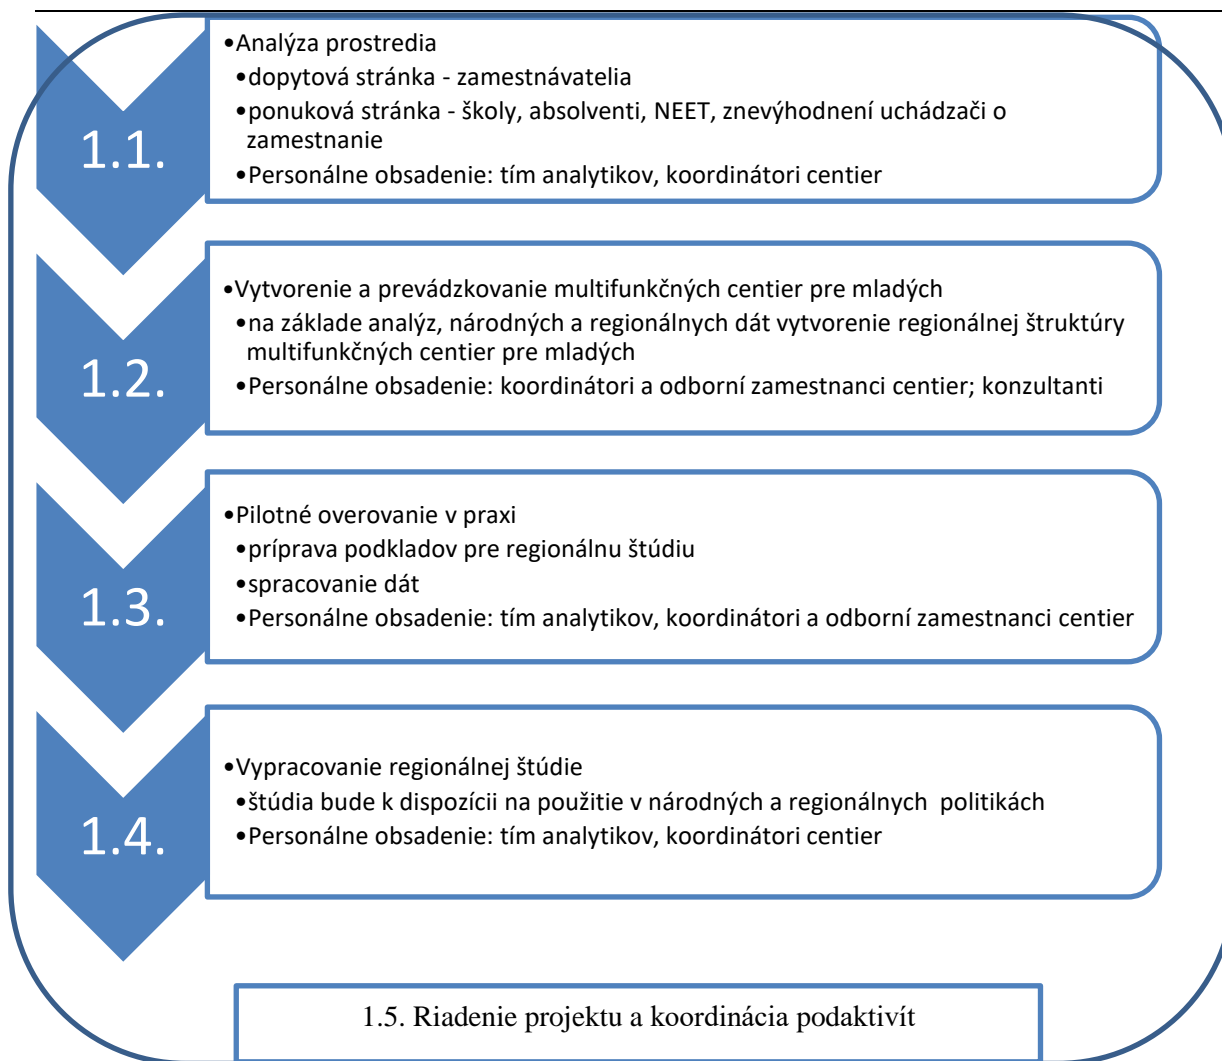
1.1.

•Analýza prostredia
•dopytová stránka - zamestnávatelia
•ponuková stránka - školy, absolventi, NEET, znevýhodnení uchádzači o zamestnanie
•Personálne obsadenie: tím analytikov, koordinátori centier

1.2.

•Vytvorenie a prevádzkovanie multifunkčných centier pre mladých
•na základe analýz, národných a regionálnych dát vytvorenie regionálnej štruktúry multifunkčných centier pre mladých
•Personálne obsadenie: koordinátori a odborní zamestnanci centier; konzultanti

1.3.

•Pilotné overovanie v praxi
•príprava podkladov pre regionálnu štúdiu
•spracovanie dát
•Personálne obsadenie: tím analytikov, koordinátori a odborní zamestnanci centier

1.4.

•Vypracovanie regionálnej štúdie
•štúdia bude k dispozícii na použitie v národných a regionálnych politikách
•Personálne obsadenie: tím analytikov, koordinátori centier

1.5. Riadenie projektu a koordinácia podaktivít